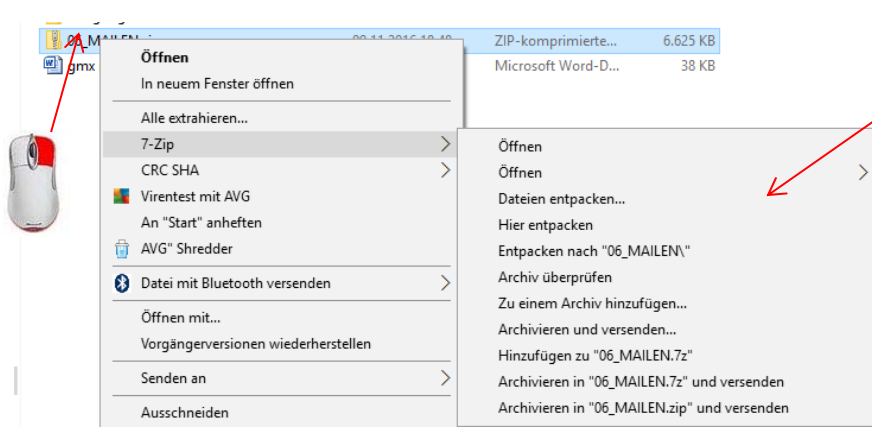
06_MAILEN.zip 09.11.2016 18:40 ZIP-komprimierte... 6.625 KB
gmx Microsoft Word-D... 38 KB

Öffnen
In neuem Fenster öffnen
Alle extrahieren...
7-Zip
CRC SHA
Virentest mit AVG
An "Start" anheften
AVG" Shredder
Datei mit Bluetooth versenden
Öffnen mit...
Vorgängerversionen wiederherstellen
Senden an
Ausschneiden

Öffnen
Öffnen
Dateien entpacken...
Hier entpacken
Entpacken nach "06_MAILEN\"
Archiv überprüfen
Zu einem Archiv hinzufügen...
Archivieren und versenden...
Hinzufügen zu "06_MAILEN.7z"
Archivieren in "06_MAILEN.7z" und versenden
Archivieren in "06_MAILEN.zip" und versenden